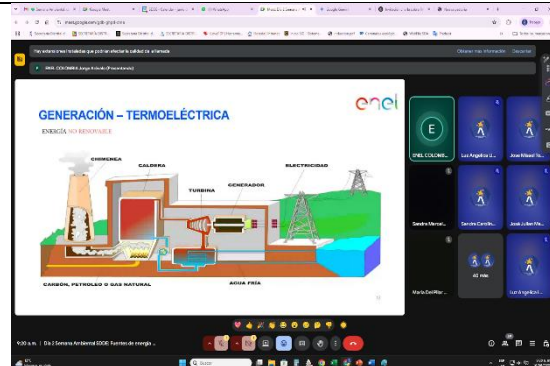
Hay extensiones instaladas que podrían afectar la calidad de la llamada	Obtener más información	Descartar

ENEL COLOMBIA Jorge Ernesto (Presentando)

GENERACIÓN – TERMOELÉCTRICA

enel

ENERGÍA NO RENOVABLE

CHIMENEA

CALDERA

TURBINA

GENERADOR

ELECTRICIDAD

CARBÓN, PETRÓLEO O GAS NATURAL

AGUA FRÍA

E

ENEL COLOMB...

Luz Angelica ...

Jose Manuel ...

Sandra Marcel...

Sandra Carolin...

José Julian Mo...

40 más

María Del Pilar ...

Luz Angelica ...

9:00 a. m. | Día 2 Semana Ambiental EDOE: Fuentes de energía ...

Q Buscar